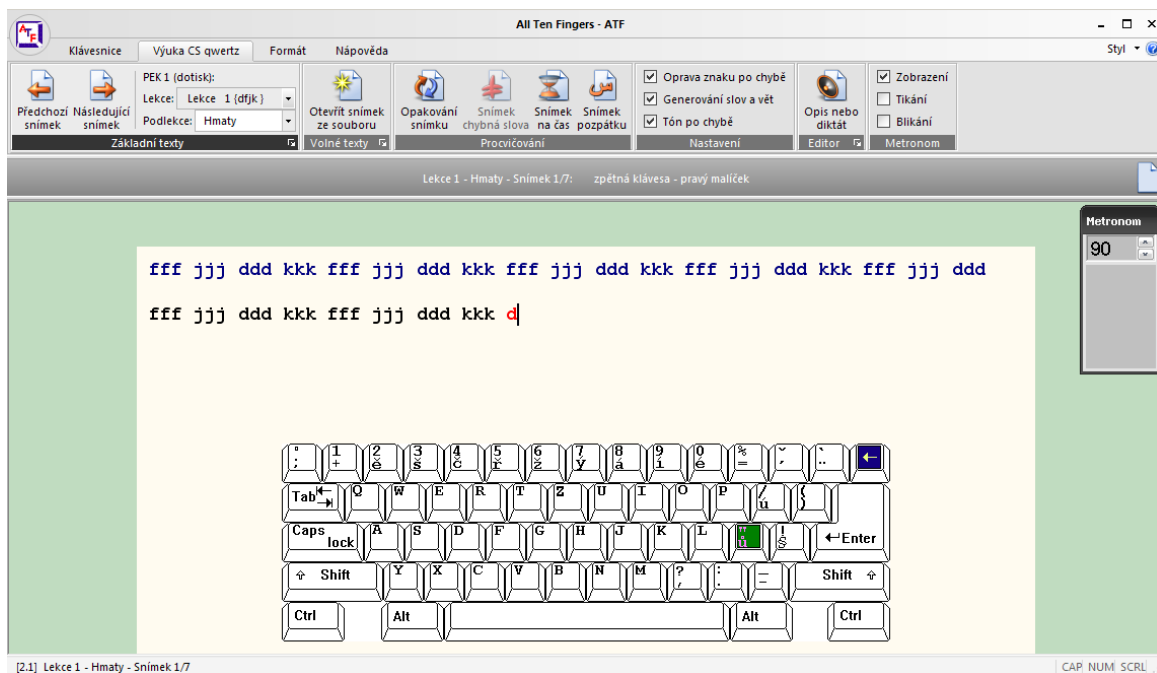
All Ten Fingers - ATF

Klávesnice | Výuka CS qwertz | Formát | Nápověda

Styl

Předchozí snímek | Následující snímek | PEK 1 (dotisk): | Lekce: Lekce 1 (dfjk) | Podlekce: Hmaty

Základní texty

Otevřít snímek ze souboru

Volné texty

Opakování snímku | Snímek chybná slova | Snímek na čas | Snímek pozpátku

Procvičování

☑ Oprava znaku po chybě
☑ Generování slov a vět
☑ Tón po chybě

Nastavení

Opis nebo diktát

Editor

☑ Zobrazení
☐ Tikání
☐ Blikání

Metronom

Lekce 1 - Hmaty - Snímek 1/7: zpětná klávesa - pravý malíček

Metronom
90

fff jjj ddd kkk fff jjj ddd kkk fff jjj ddd kkk fff jjj ddd kkk fff jjj ddd

fff jjj ddd kkk fff jjj ddd kkk d

° ; | 1 + | 2 ě | 3 š | 4 č | 5 ř | 6 ž | 7 ý | 8 á | 9 í | 0 é | % = | ˇ ´ | ` ¨

Tab | Q | W | E | R | T | Z | U | I | O | P | / ú | ( )

Caps lock | A | S | D | F | G | H | J | K | L | " ů | ! § | Enter

Shift | Y | X | C | V | B | N | M | ? , | : . | _ - | Shift

Ctrl | Alt | Alt | Ctrl

[2.1] Lekce 1 - Hmaty - Snímek 1/7

CAP NUM SCRL